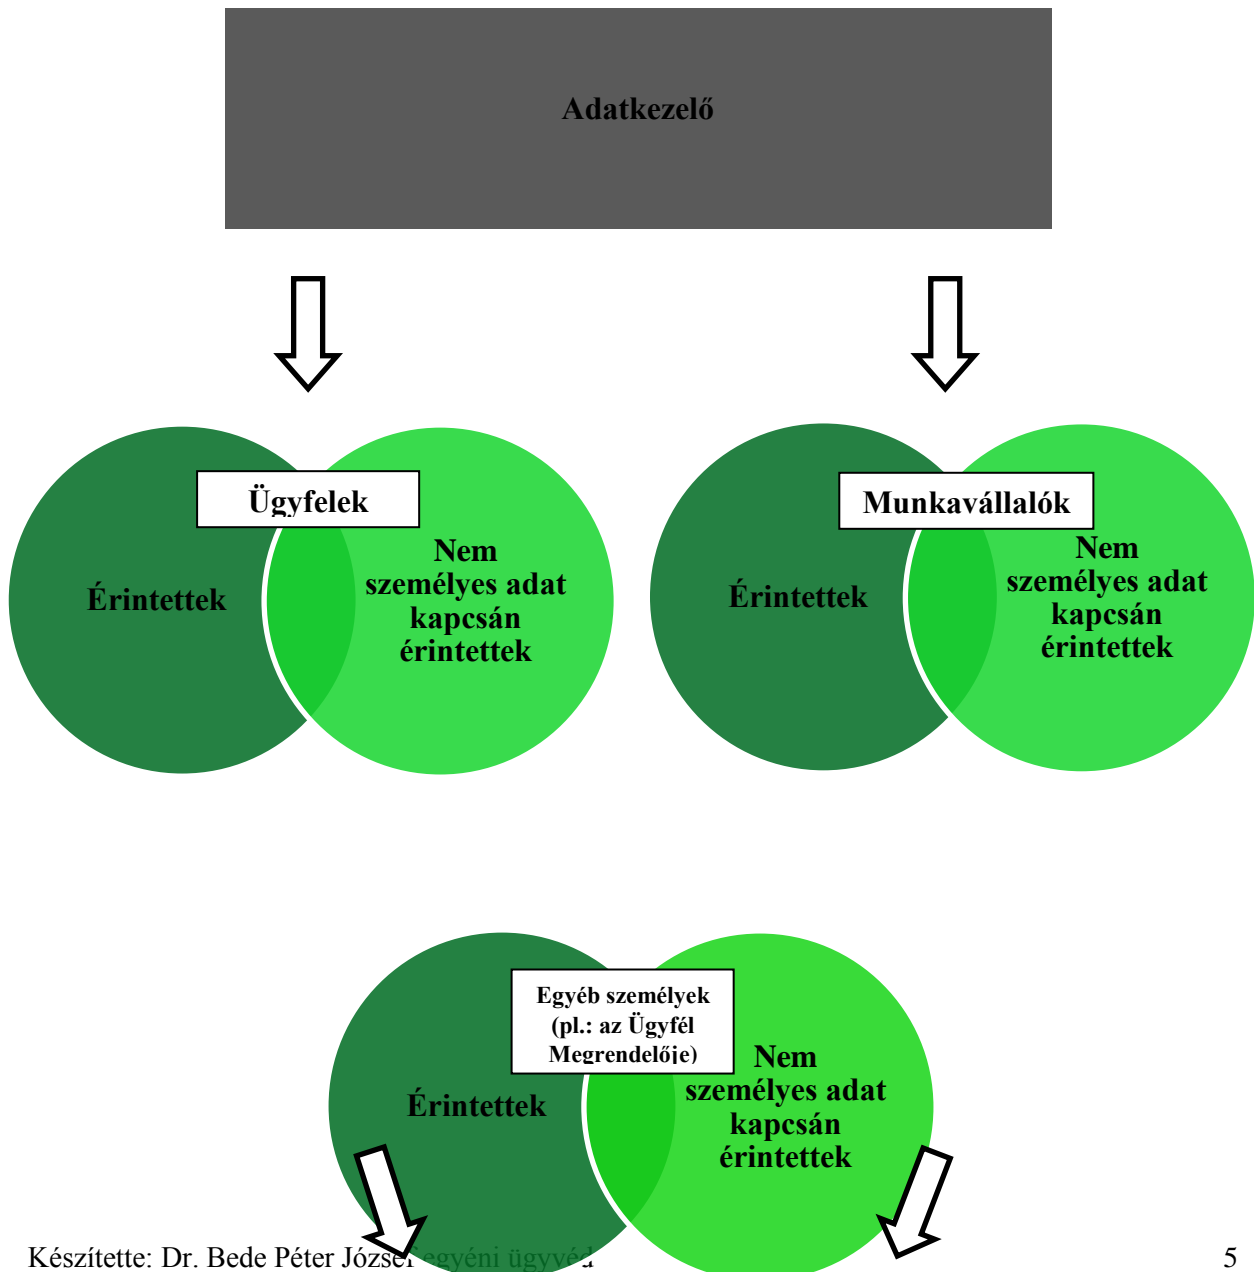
Adatkezelő

Ügyfelek

Érintettek

Nem személyes adat kapcsán érintettek

Munkavállalók

Érintettek

Nem személyes adat kapcsán érintettek

Egyéb személyek (pl.: az Ügyfél Megrendelője)

Érintettek

Nem személyes adat kapcsán érintettek

Készítette: Dr. Bede Péter József egyéni ügyvéd

5